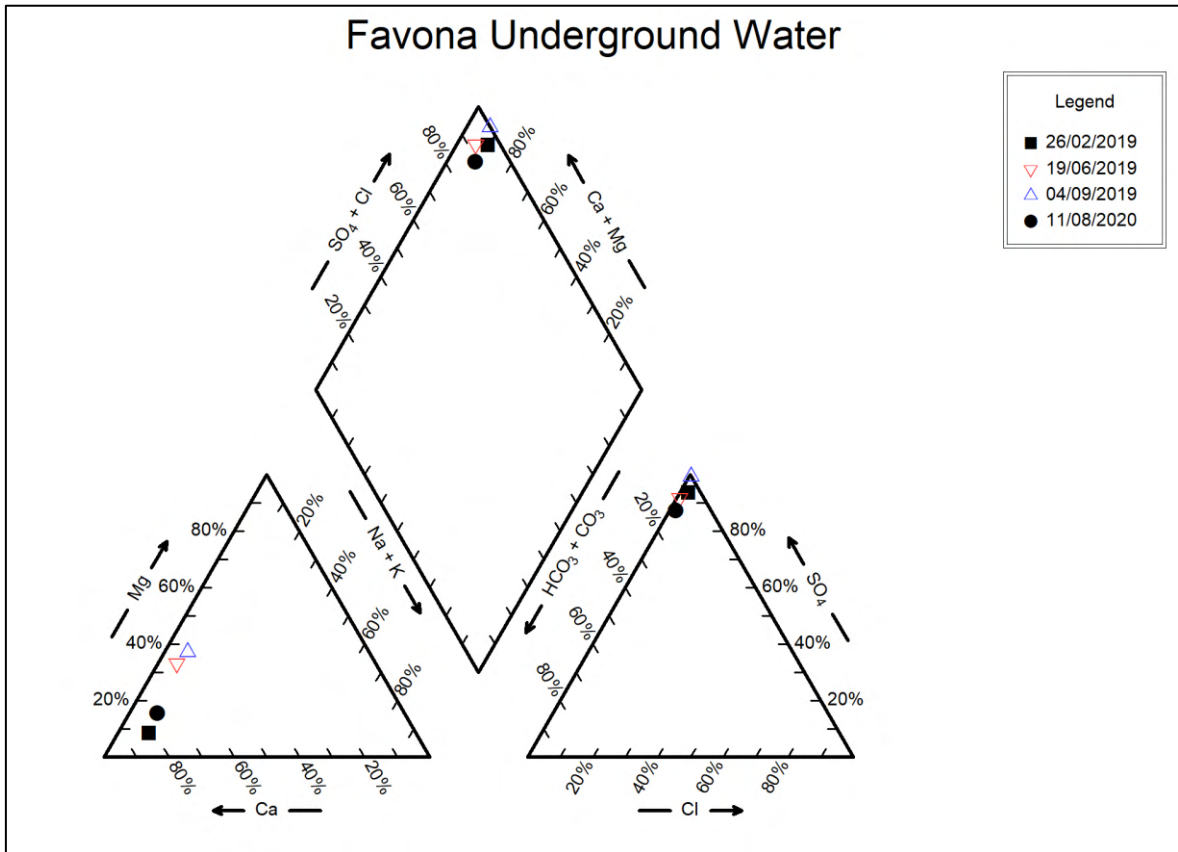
Favona Underground Water

Legend
26/02/2019
19/06/2019
04/09/2019
11/08/2020

$SO_4 + Cl$
80%
60%
40%
20%

Ca + Mg
80%
60%
40%
20%

Mg
80%
60%
40%
20%

Na + K
20%
40%
60%
80%

80%
60%
40%
20%
Ca

$HCO_3 + CO_3$
20%
40%
60%
80%

$SO_4$
80%
60%
40%
20%

20%
40%
60%
80%
Cl